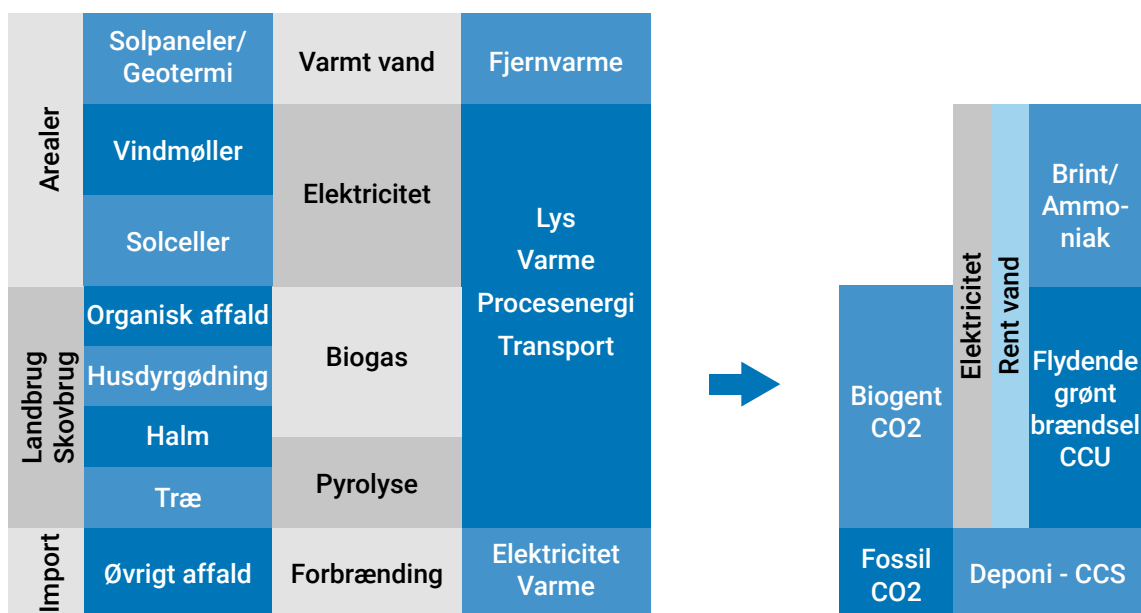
Arealer

Solpaneler/ Geotermi

Varmt vand

Fjernvarme

Vindmøller

Elektricitet

Solceller

Lys
Varme
Procesenergi
Transport

Landbrug Skovbrug

Organisk affald

Husdyrgødning

Biogas

Halm

Træ

Pyrolyse

Import

Øvrigt affald

Forbrænding

Elektricitet Varme

Biogent CO2

Elektricitet

Rent vand

Brint/ Ammoniak

Flydende grønt brændsel CCU

Fossil CO2

Deponi - CCS